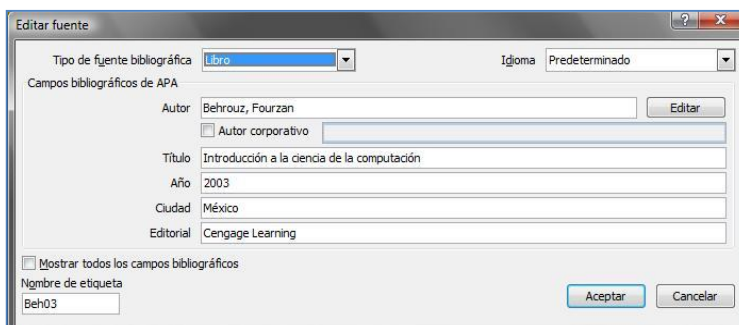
Editar fuente

?

x

Tipo de fuente bibliográfica Libro

Idioma Predeterminado

Campos bibliográficos de APA

Autor Behrouz, Fourzan

Editar

Autor corporativo

Título Introducción a la ciencia de la computación

Año 2003

Ciudad México

Editorial Cengage Learning

Mostrar todos los campos bibliográficos

Nombre de etiqueta

Beh03

Aceptar

Cancelar